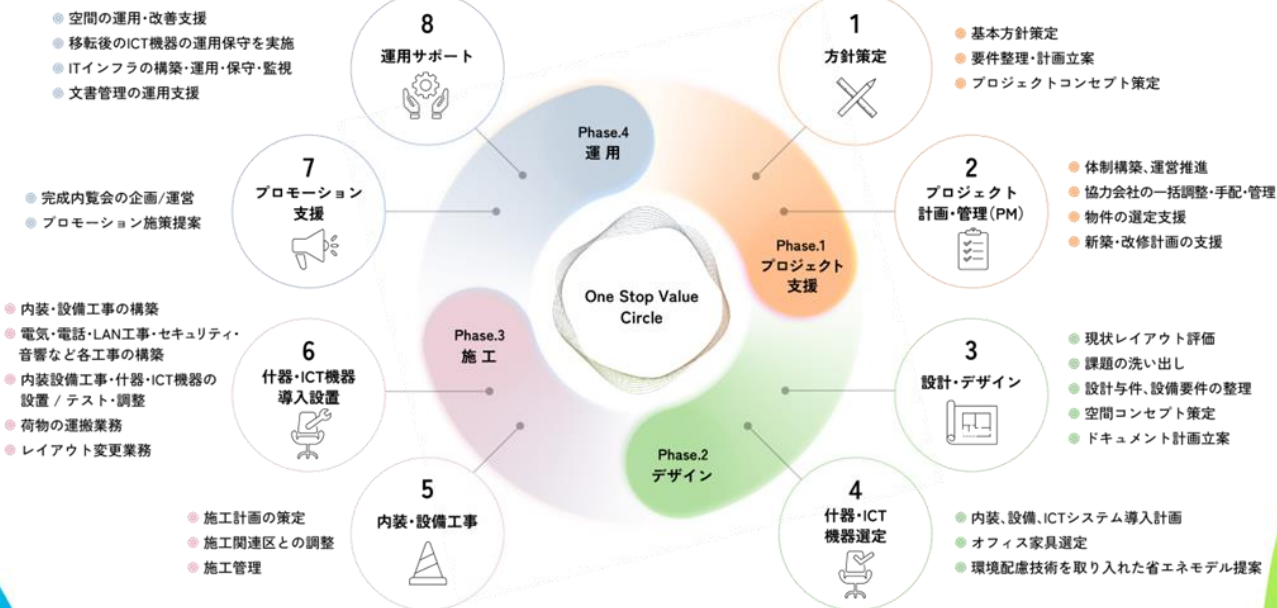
空間の運用・改善支援
移転後のICT機器の運用保守を実施
ITインフラの構築・運用・保守・監視
文書管理の運用支援

8
運用サポート

1
方針策定

基本方針策定
要件整理・計画立案
プロジェクトコンセプト策定

Phase.4
運用

7
プロモーション支援

完成内覧会の企画/運営
プロモーション施策提案

2
プロジェクト計画・管理(PM)

体制構築、運営推進
協力会社の一括調整・手配・管理
物件の選定支援
新築・改修計画の支援

Phase.1
プロジェクト支援

One Stop Value Circle

内装・設備工事の構築
電気・電話・LAN工事・セキュリティ・音響など各工事の構築
内装設備工事・什器・ICT機器の設置 / テスト・調整
荷物の運搬業務
レイアウト変更業務

6
什器・ICT機器導入設置

Phase.3
施工

3
設計・デザイン

現状レイアウト評価
課題の洗い出し
設計与件、設備要件の整理
空間コンセプト策定
ドキュメント計画立案

Phase.2
デザイン

5
内装・設備工事

施工計画の策定
施工関連区との調整
施工管理

4
什器・ICT機器選定

内装、設備、ICTシステム導入計画
オフィス家具選定
環境配慮技術を取り入れた省エネモデル提案